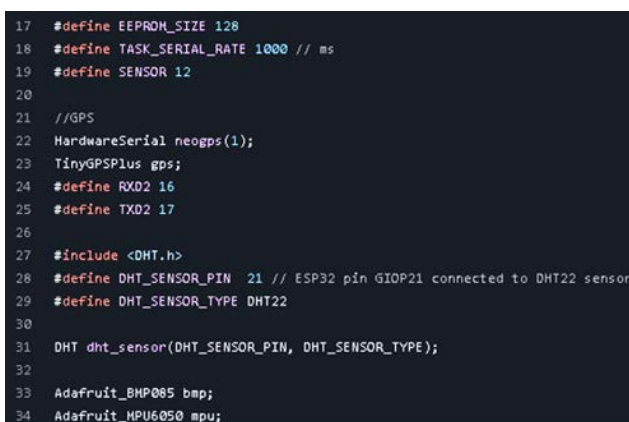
17 #define EEPROM_SIZE 128
18 #define TASK_SERIAL_RATE 1000 // ms
19 #define SENSOR 12
20
21 //GPS
22 HardwareSerial neogps(1);
23 TinyGPSPlus gps;
24 #define RXD2 16
25 #define TXD2 17
26
27 #include <DHT.h>
28 #define DHT_SENSOR_PIN 21 // ESP32 pin GIOP21 connected to DHT22 sensor
29 #define DHT_SENSOR_TYPE DHT22
30
31 DHT dht_sensor(DHT_SENSOR_PIN, DHT_SENSOR_TYPE);
32
33 Adafruit_BMP085 bmp;
34 Adafruit_MPU6050 mpu;